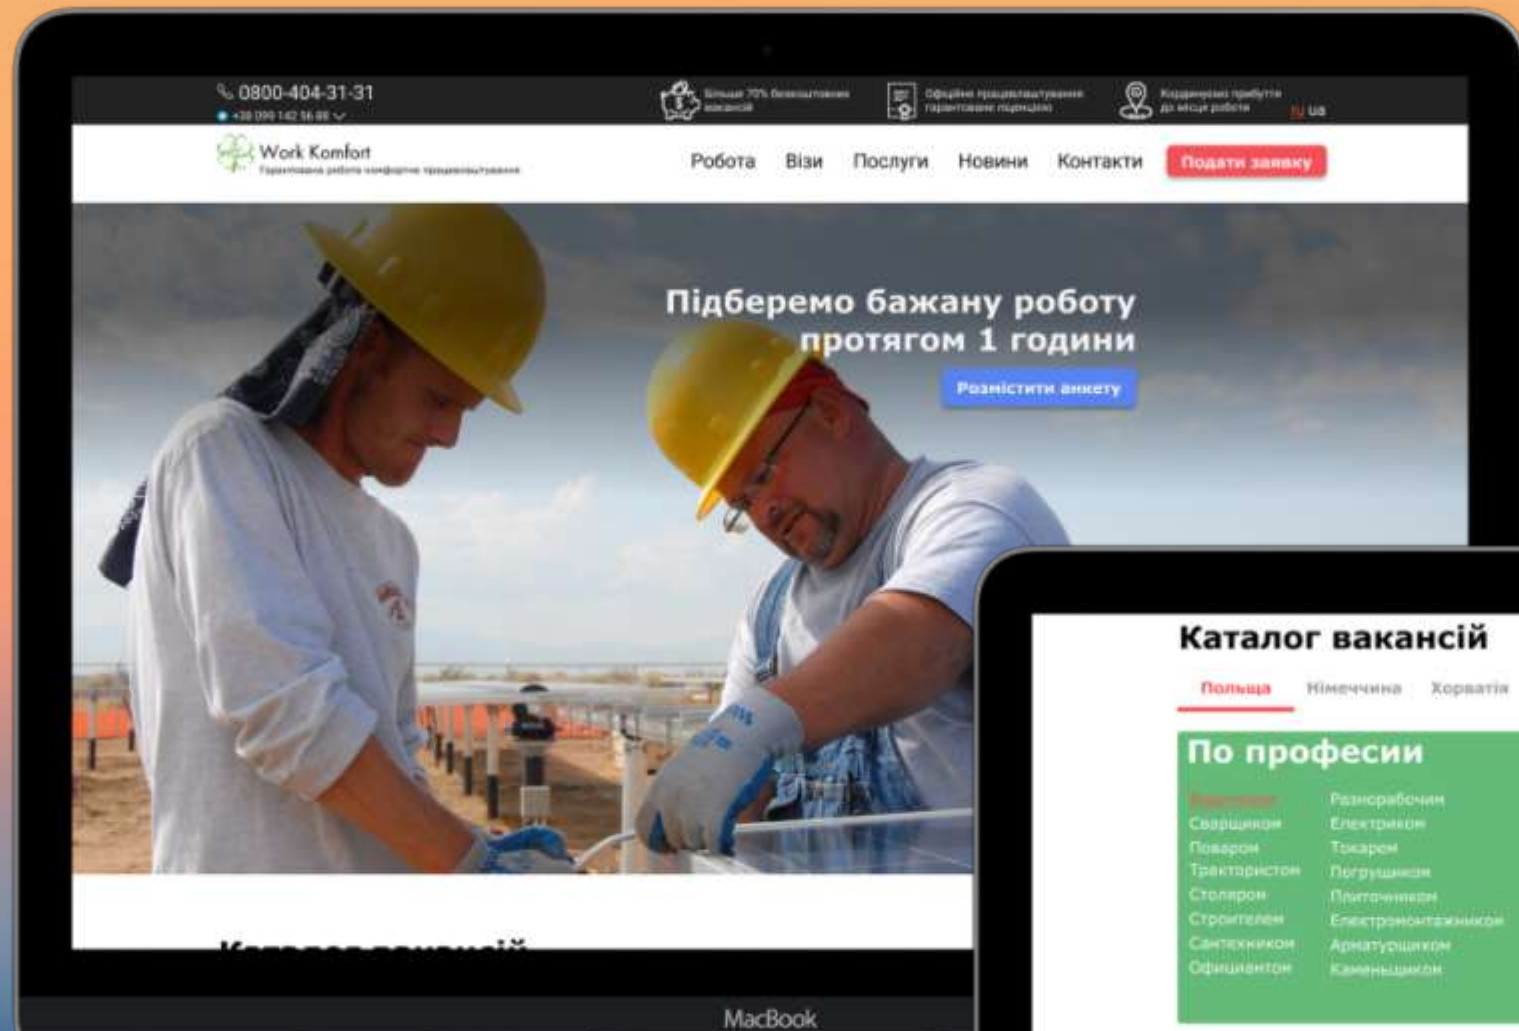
0800-404-31-31
+38 099 142 56 88

Більше 70% безкоштовних вакансій

Офіційне працевлаштування гарантоване ліцензією

Координуємо прибуття до місця роботи

ru ua

Work Komfort
Гарантована робота комфортне працевлаштування

Робота Візи Послуги Новини Контакти Подати заявку

Підберемо бажану роботу протягом 1 години

Розмістити анкету

Каталог вакансій

MacBook

Каталог вакансій

Польща Німеччина Хорватія

По професии

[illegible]
Сварщиком
Поваром
Трактористом
Столяром
Строителем
Сантехником
Официантом

Разнорабочим
Електриком
Токарем
Погрузчиком
Плиточником
Електромонтажником
Арматурщиком
Каменщиком